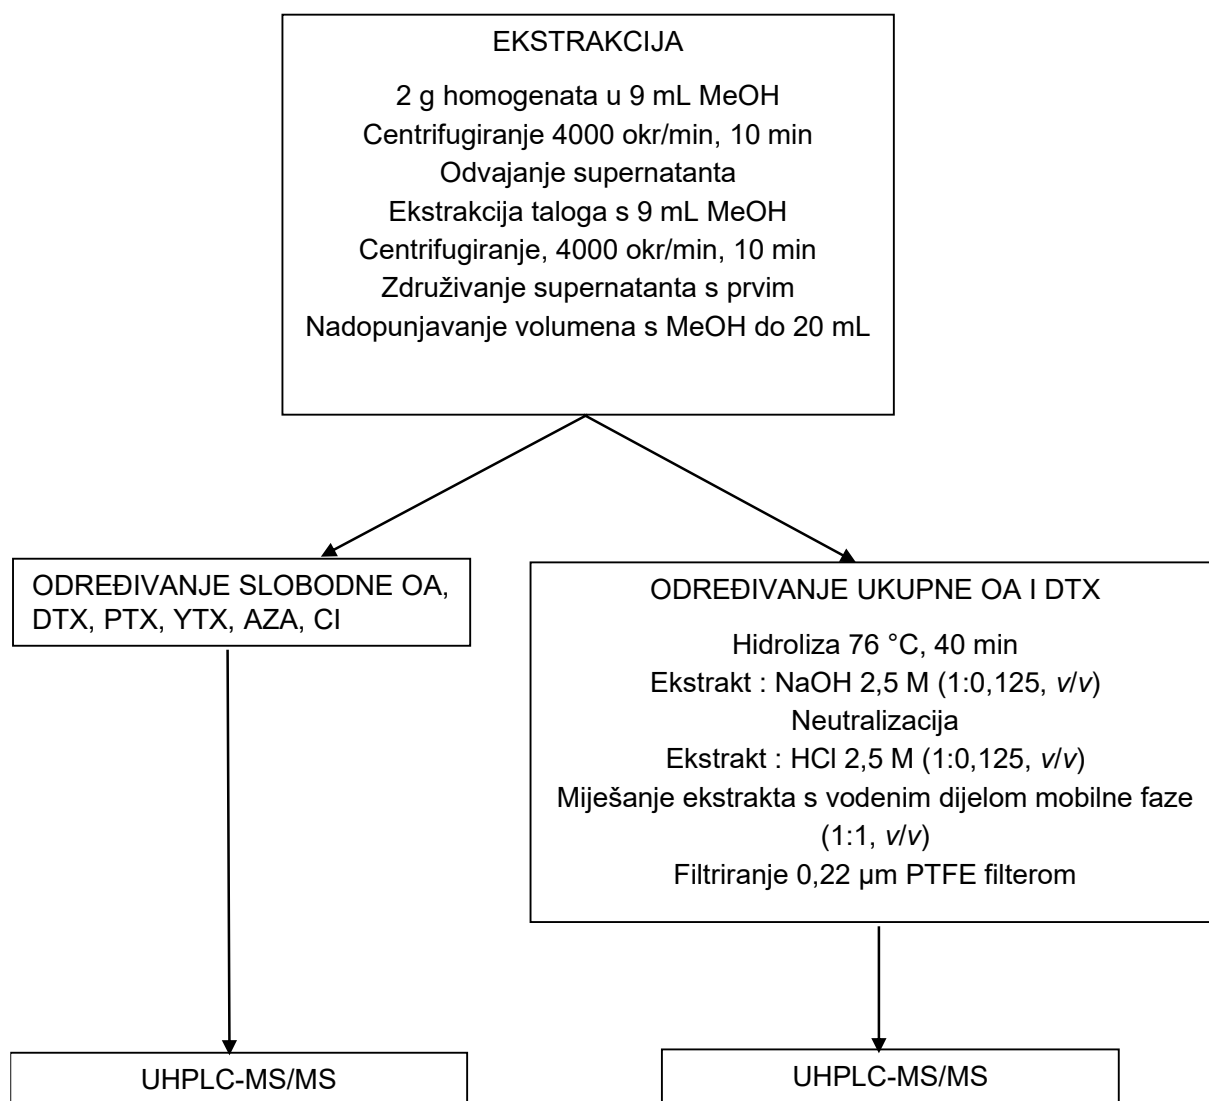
EKSTRAKCIJA

2 g homogenata u 9 mL MeOH
Centrifugiranje 4000 okr/min, 10 min
Odvajanje supernatanta
Ekstrakcija taloga s 9 mL MeOH
Centrifugiranje, 4000 okr/min, 10 min
Združivanje supernatanta s prvim
Nadopunjavanje volumena s MeOH do 20 mL

ODREĐIVANJE SLOBODNE OA, DTX, PTX, YTX, AZA, CI

ODREĐIVANJE UKUPNE OA I DTX

Hidroliza 76 °C, 40 min
Ekstrakt : NaOH 2,5 M (1:0,125, *v*/*v*)
Neutralizacija
Ekstrakt : HCl 2,5 M (1:0,125, *v*/*v*)
Miješanje ekstrakta s vodenim dijelom mobilne faze (1:1, *v*/*v*)
Filtriranje 0,22 µm PTFE filterom

UHPLC-MS/MS

UHPLC-MS/MS